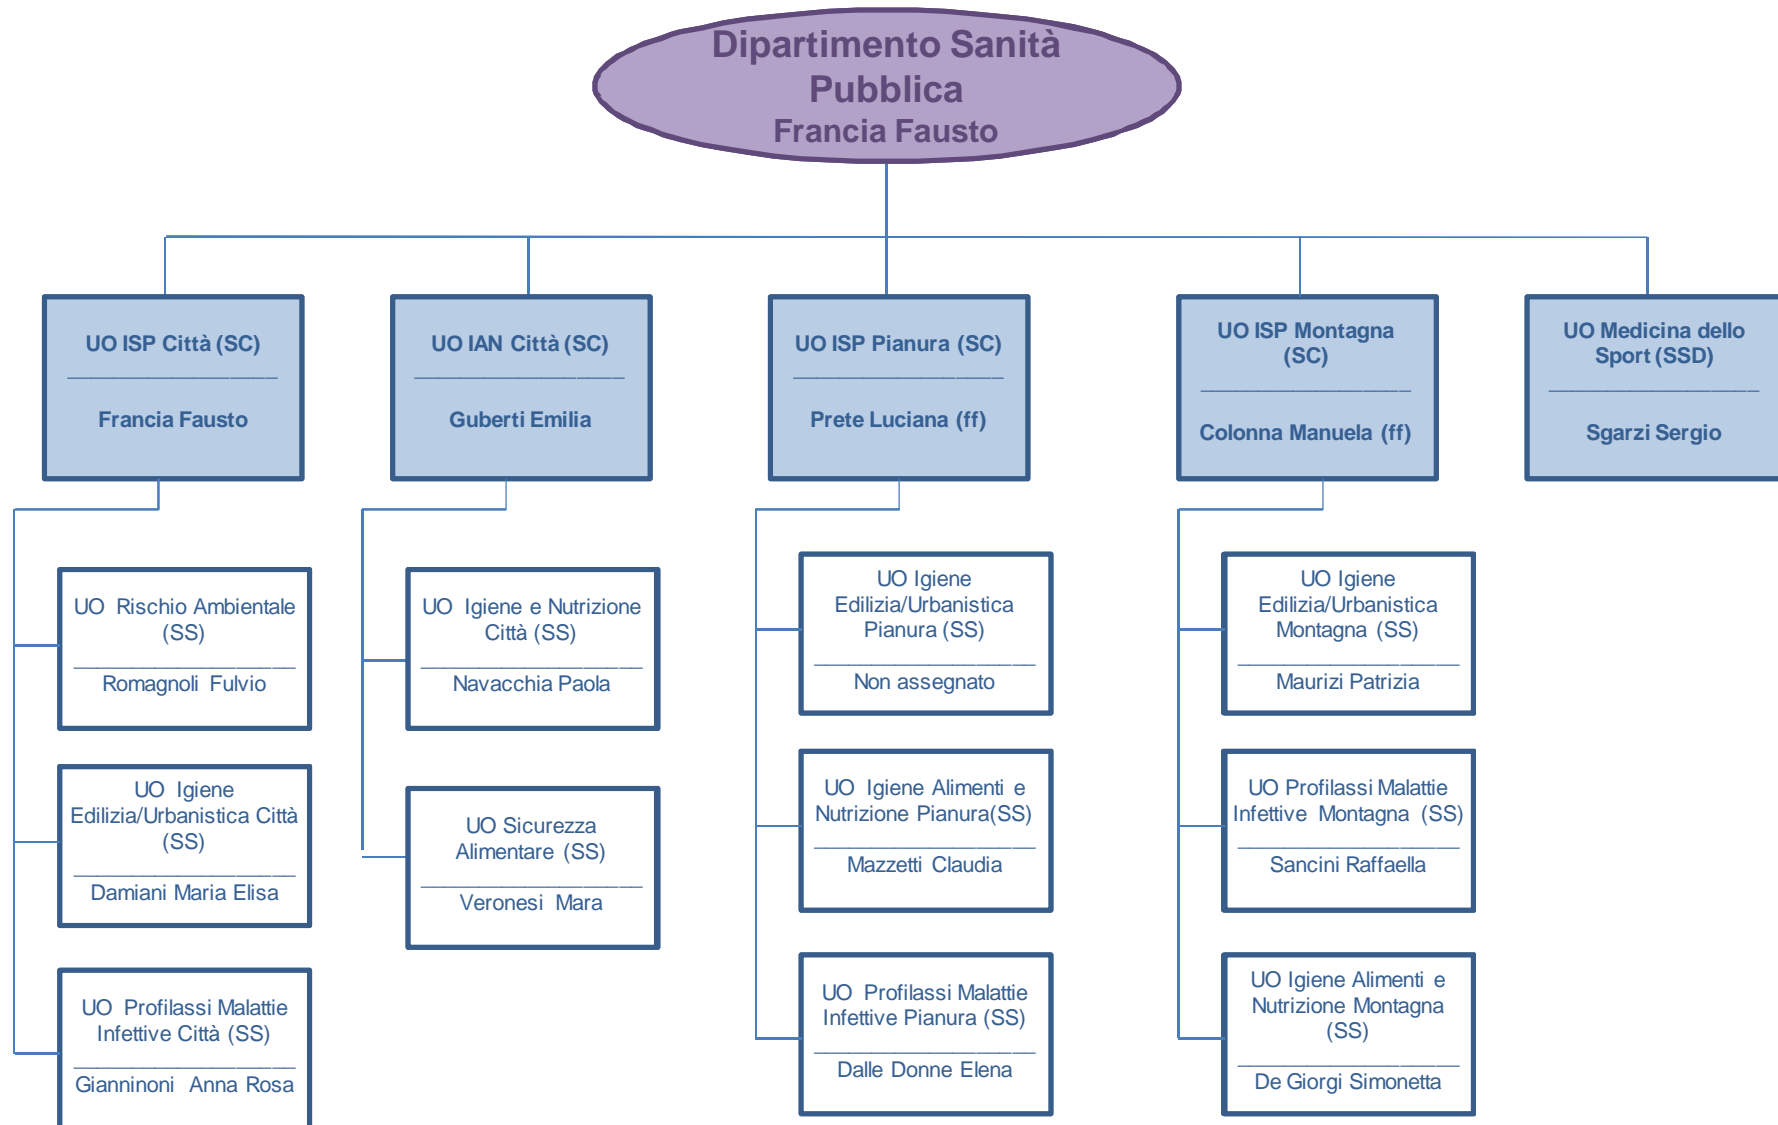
Dipartimento Sanità Pubblica
Francia Fausto

UO ISP Città (SC)
Francia Fausto

UO IAN Città (SC)
Guberti Emilia

UO ISP Pianura (SC)
Prete Luciana (ff)

UO ISP Montagna (SC)
Colonna Manuela (ff)

UO Medicina dello Sport (SSD)
Sgarzi Sergio

UO Rischio Ambientale (SS)
Romagnoli Fulvio

UO Igiene Edilizia/Urbanistica Città (SS)
Damiani Maria Elisa

UO Profilassi Malattie Infettive Città (SS)
Gianninoni Anna Rosa

UO Igiene e Nutrizione Città (SS)
Navacchia Paola

UO Sicurezza Alimentare (SS)
Veronesi Mara

UO Igiene Edilizia/Urbanistica Pianura (SS)
Non assegnato

UO Igiene Alimenti e Nutrizione Pianura(SS)
Mazzetti Claudia

UO Profilassi Malattie Infettive Pianura (SS)
Dalle Donne Elena

UO Igiene Edilizia/Urbanistica Montagna (SS)
Maurizi Patrizia

UO Profilassi Malattie Infettive Montagna (SS)
Sancini Raffaella

UO Igiene Alimenti e Nutrizione Montagna (SS)
De Giorgi Simonetta